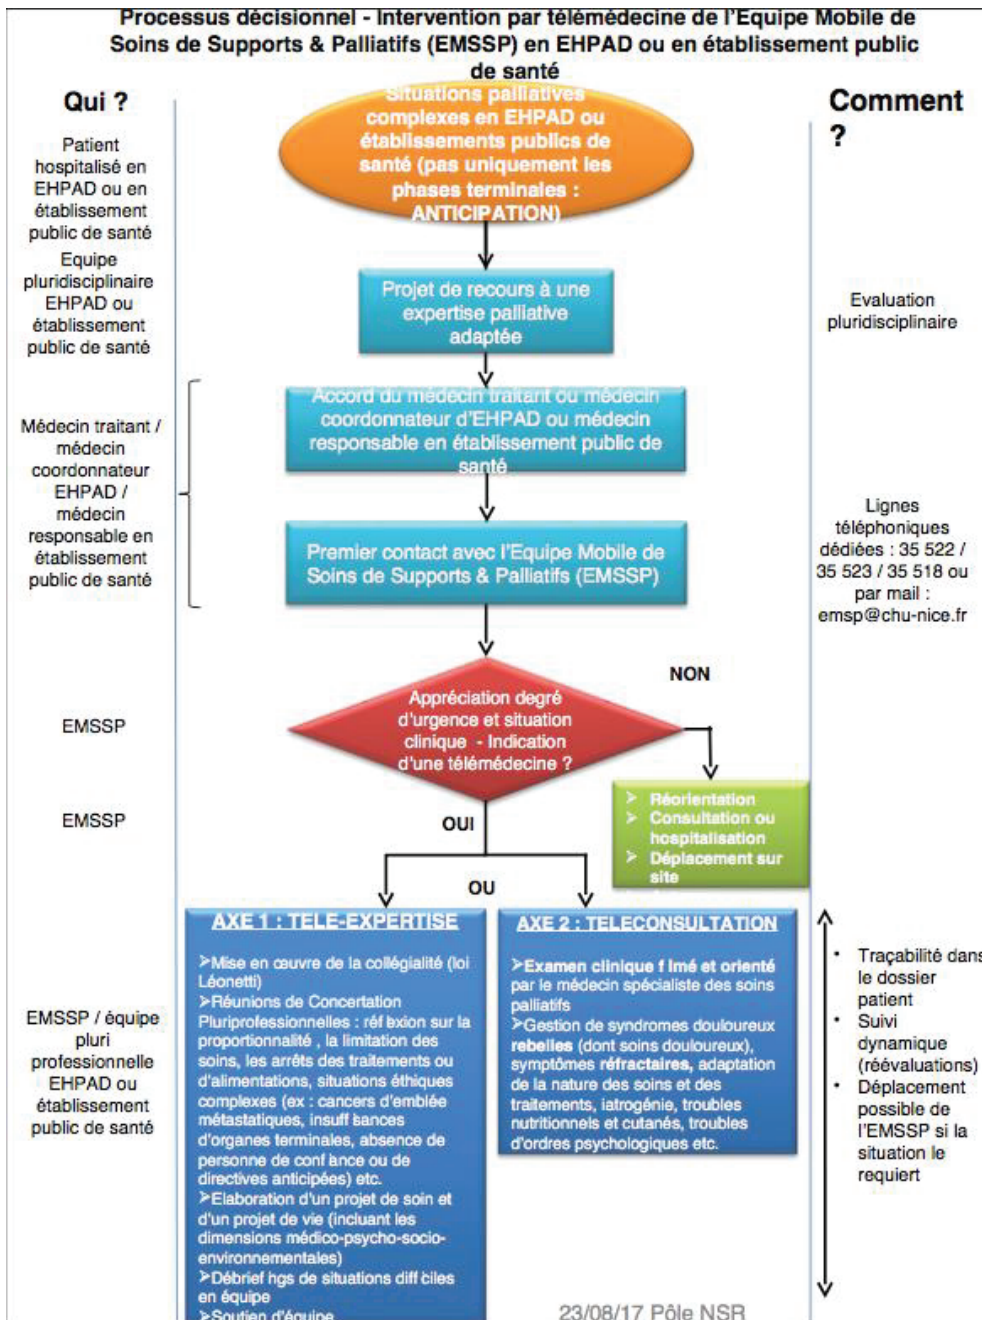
Processus décisionnel - Intervention par télémédecine de l'Equipe Mobile de Soins de Supports & Palliatifs (EMSSP) en EHPAD ou en établissement public de santé

Qui ?

Comment ?

Situations palliatives complexes en EHPAD ou établissements publics de santé (pas uniquement les phases terminales : ANTICIPATION)

Patient hospitalisé en EHPAD ou en établissement public de santé

Equipe pluridisciplinaire EHPAD ou établissement public de santé

Projet de recours à une expertise palliative adaptée

Evaluation pluridisciplinaire

Médecin traitant / médecin coordonnateur EHPAD / médecin responsable en établissement public de santé

Accord du médecin traitant ou médecin coordonnateur d'EHPAD ou médecin responsable en établissement public de santé

Premier contact avec l'Equipe Mobile de Soins de Supports & Palliatifs (EMSSP)

Lignes téléphoniques dédiées : 35 522 / 35 523 / 35 518 ou par mail : emsp@chu-nice.fr

EMSSP

Appréciation degré d'urgence et situation clinique - Indication d'une télémédecine ?

NON

➢ Réorientation
➢ Consultation ou hospitalisation
➢ Déplacement sur site

EMSSP

OUI

OU

AXE 1 : TELE-EXPERTISE

➢Mise en œuvre de la collégialité (loi Léonetti)
➢Réunions de Concertation Pluriprofessionnelles : réflexion sur la proportionnalité , la limitation des soins, les arrêts des traitements ou d'alimentations, situations éthiques complexes (ex : cancers d'emblée métastatiques, insuffisances d'organes terminales, absence de personne de confiance ou de directives anticipées) etc.
➢Elaboration d'un projet de soin et d'un projet de vie (incluant les dimensions médico-psycho-socio-environnementales)
➢Débriefings de situations difficiles en équipe
➢Soutien d'équipe

AXE 2 : TELECONSULTATION

➢Examen clinique filmé et orienté par le médecin spécialiste des soins palliatifs
➢Gestion de syndromes douloureux rebelles (dont soins douloureux), symptômes réfractaires, adaptation de la nature des soins et des traitements, iatrogénie, troubles nutritionnels et cutanés, troubles d'ordres psychologiques etc.

EMSSP / équipe pluri professionnelle EHPAD ou établissement public de santé

• Traçabilité dans le dossier patient
• Suivi dynamique (réévaluations)
• Déplacement possible de l'EMSSP si la situation le requiert

23/08/17 Pôle NSR